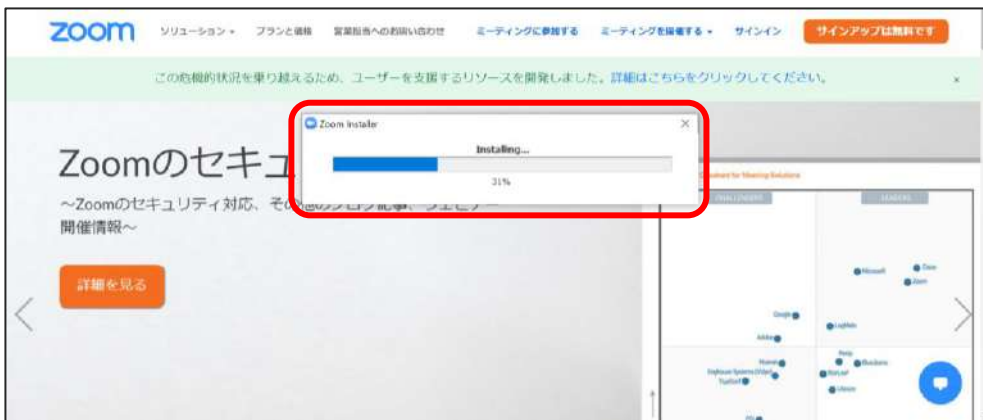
zoom ソリューション ▾ プランと価格 営業担当へのお問い合わせ ミーティングに参加する ミーティングを開催する ▾ サインイン サインアップは無料です

この危機的状況を乗り越えるため、ユーザーを支援するリソースを開発しました。詳細はこちらをクリックしてください。 ×

Zoom Installer ×

Installing...

31%

Zoomのセキュ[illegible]

~Zoomのセキュリティ対応、その他の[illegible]

開催情報~

詳細を見る

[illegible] for Meeting Solutions

CHALLENGERS

LEADERS

Microsoft

Cisco

Zoom

Google

LogMeIn

Adobe

Avaya

BlueJeans

Huawei

Pexip

StarLeaf

Lifesize

Enghouse Systems (Vidyo)

TrueConf

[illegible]